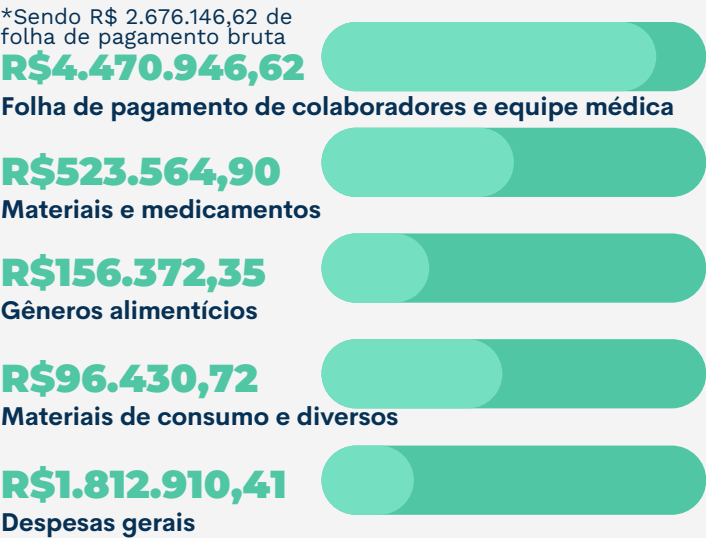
*Sendo R$ 2.676.146,62 de folha de pagamento bruta
R$4.470.946,62
Folha de pagamento de colaboradores e equipe médica

R$523.564,90
Materiais e medicamentos

R$156.372,35
Gêneros alimentícios

R$96.430,72
Materiais de consumo e diversos

R$1.812.910,41
Despesas gerais